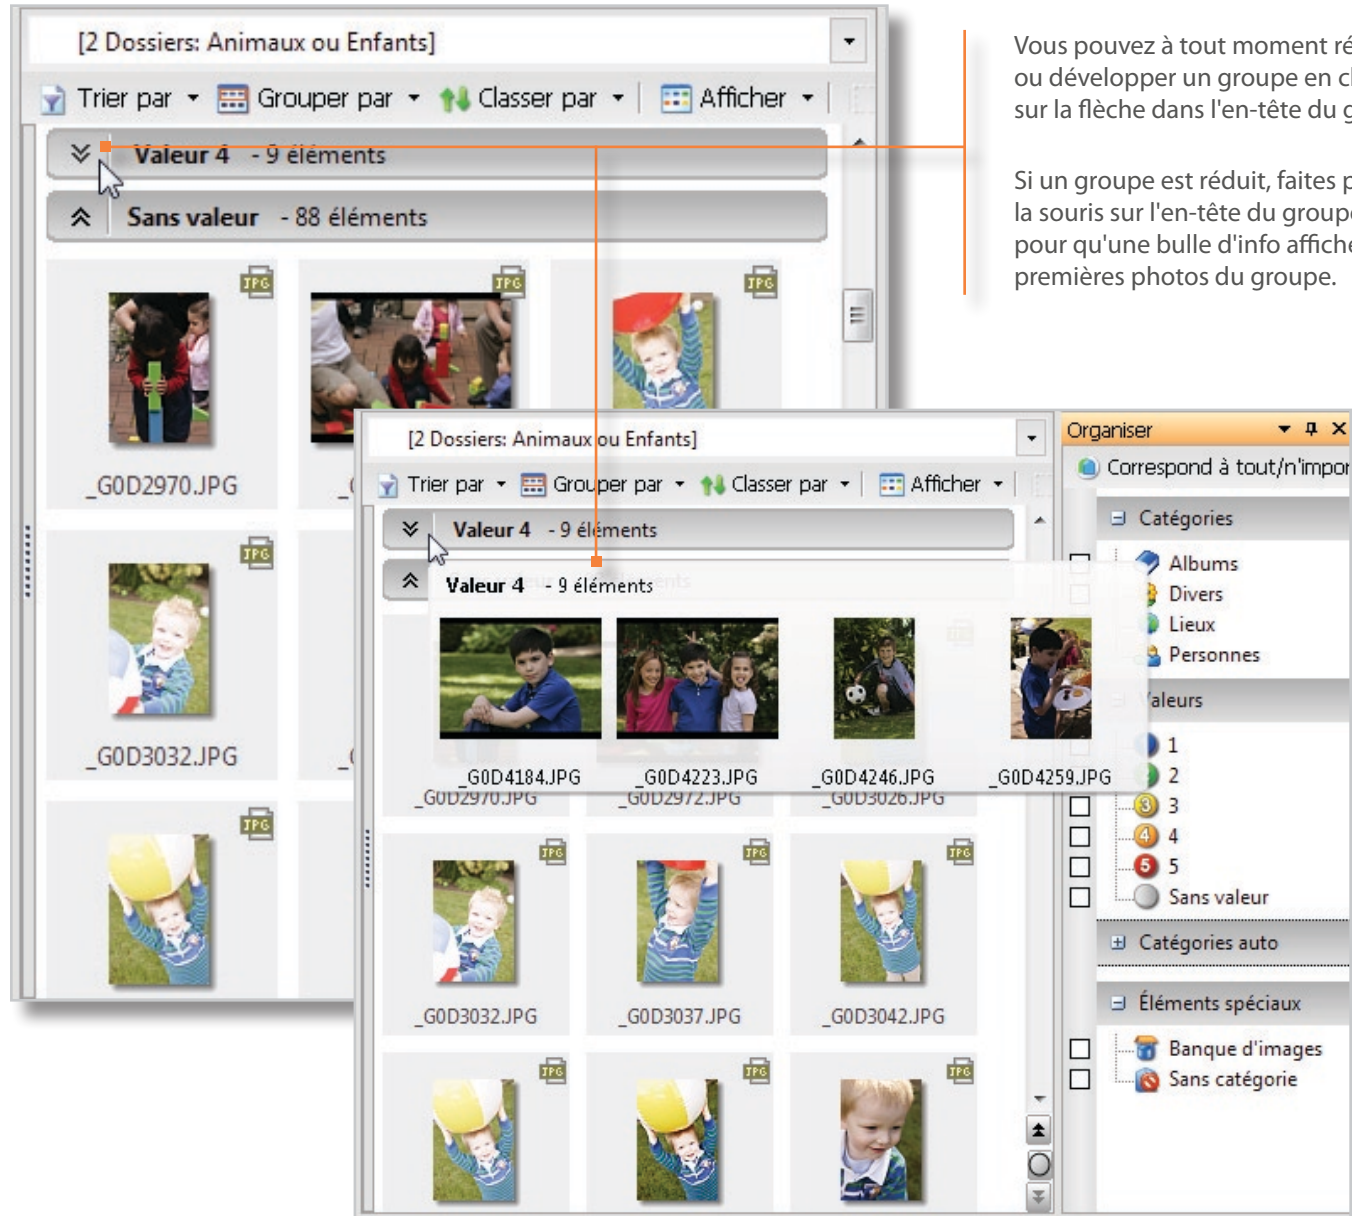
[2 Dossiers: Animaux ou Enfants]

Trier par
Grouper par
Classer par
Afficher

Valeur 4 - 9 éléments
Sans valeur - 88 éléments

_G0D2970.JPG
_G0D3032.JPG

Vous pouvez à tout moment ré
ou développer un groupe en cl
sur la flèche dans l'en-tête du g

Si un groupe est réduit, faites p
la souris sur l'en-tête du groupe
pour qu'une bulle d'info affiche
premières photos du groupe.

[2 Dossiers: Animaux ou Enfants]

Trier par
Grouper par
Classer par
Afficher

Valeur 4 - 9 éléments
Valeur 4 - 9 éléments

_G0D4184.JPG
_G0D4223.JPG
_G0D4246.JPG
_G0D4259.JPG
_G0D2970.JPG
_G0D2972.JPG
_G0D3026.JPG
_G0D3032.JPG
_G0D3037.JPG
_G0D3042.JPG

Organiser
Correspond à tout/n'impor
Catégories
Albums
Divers
Lieux
Personnes
aleurs
1
2
3
4
5
Sans valeur
Catégories auto
Éléments spéciaux
Banque d'images
Sans catégorie